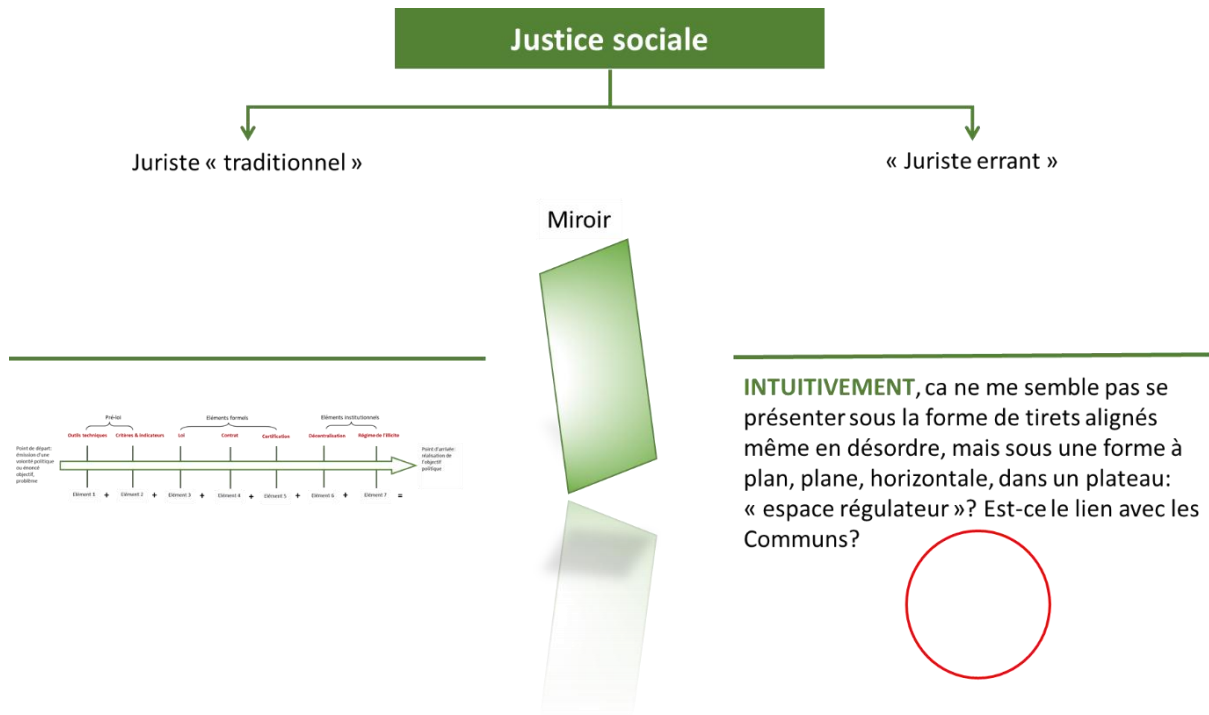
Justice sociale

Juriste « traditionnel »

« Juriste errant »

Miroir

Pré-loi

Eléments formels

Eléments institutionnels

Point de départ: émission d'une volonté politique ou énoncé objectif, problème

Outils techniques

Critères & indicateurs

Loi

Contrat

Certification

Décentralisation

Régime de l'illicite

Point d'arrivée: réalisation de l'objectif politique

Elément 1 + Elément 2 + Elément 3 + Elément 4 + Elément 5 + Elément 6 + Elément 7 =

INTUITIVEMENT, ca ne me semble pas se présenter sous la forme de tirets alignés même en désordre, mais sous une forme à plan, plane, horizontale, dans un plateau: « espace régulateur »? Est-ce le lien avec les Communs?